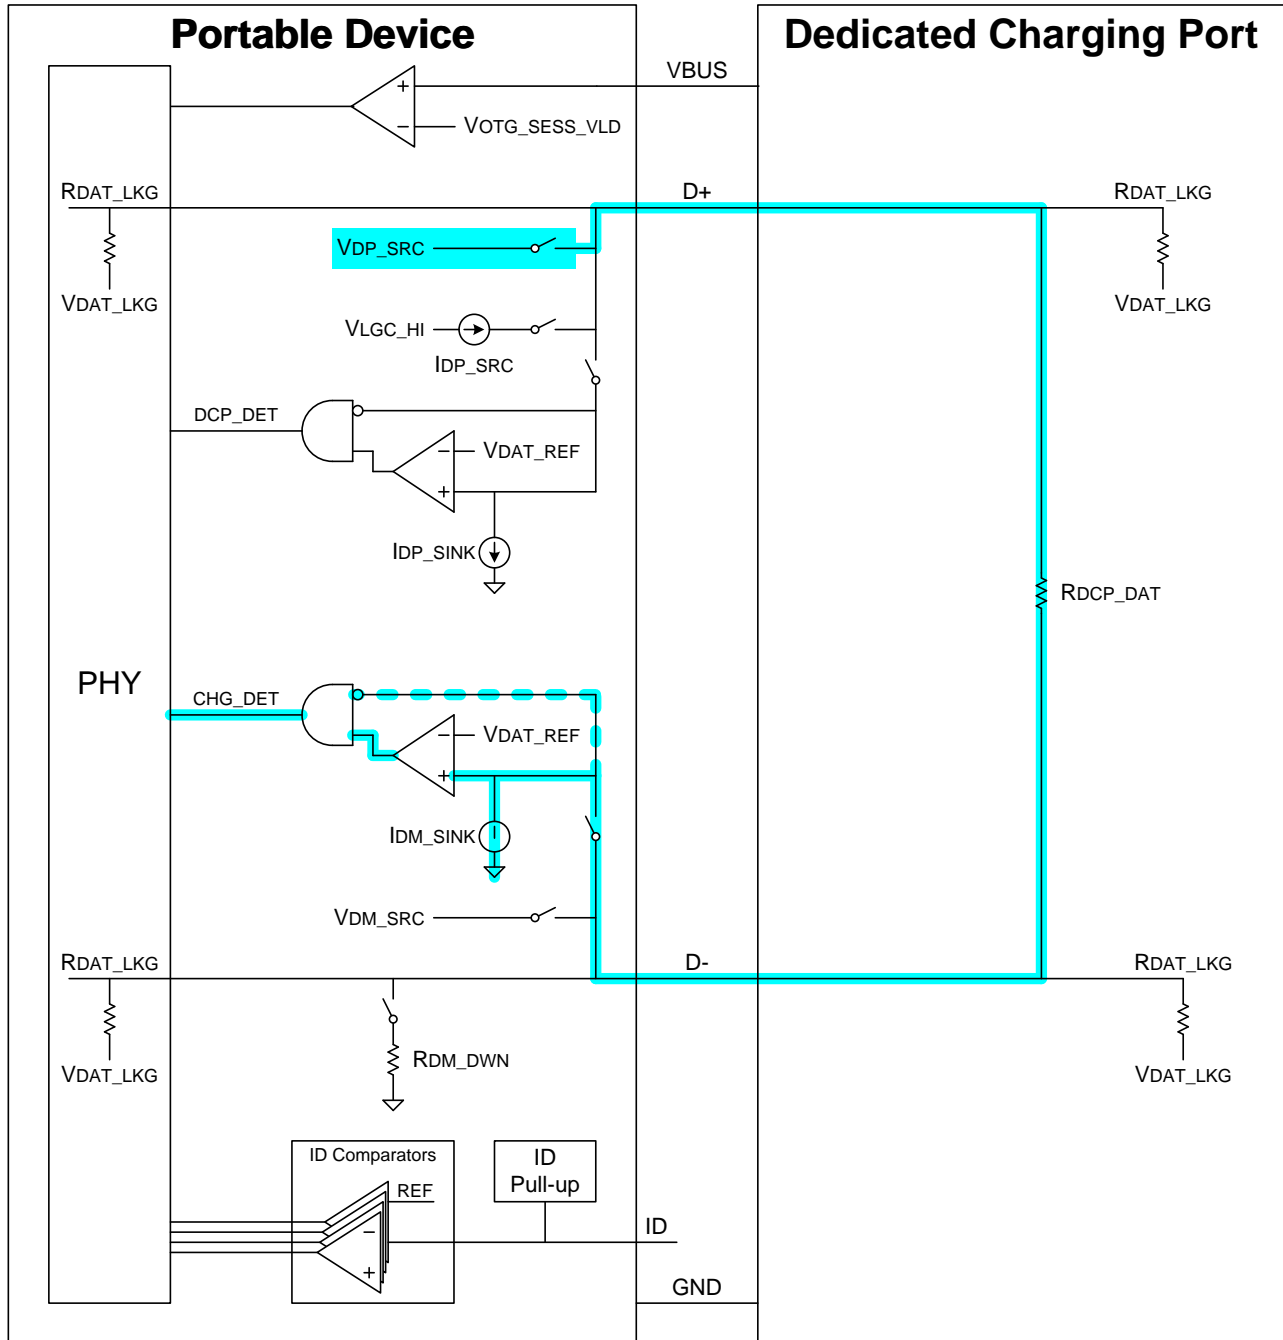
Portable Device

Dedicated Charging Port

VBUS

+

−

VOTG_SESS_VLD

RDAT_LKG

D+

RDAT_LKG

VDP_SRC

VDAT_LKG

VDAT_LKG

VLGC_HI

IDP_SRC

DCP_DET

VDAT_REF

−

+

IDP_SINK

RDCP_DAT

PHY

CHG_DET

VDAT_REF

−

+

IDM_SINK

VDM_SRC

RDAT_LKG

D-

RDAT_LKG

VDAT_LKG

RDM_DWN

VDAT_LKG

ID Comparators

REF

−

+

ID Pull-up

ID

GND